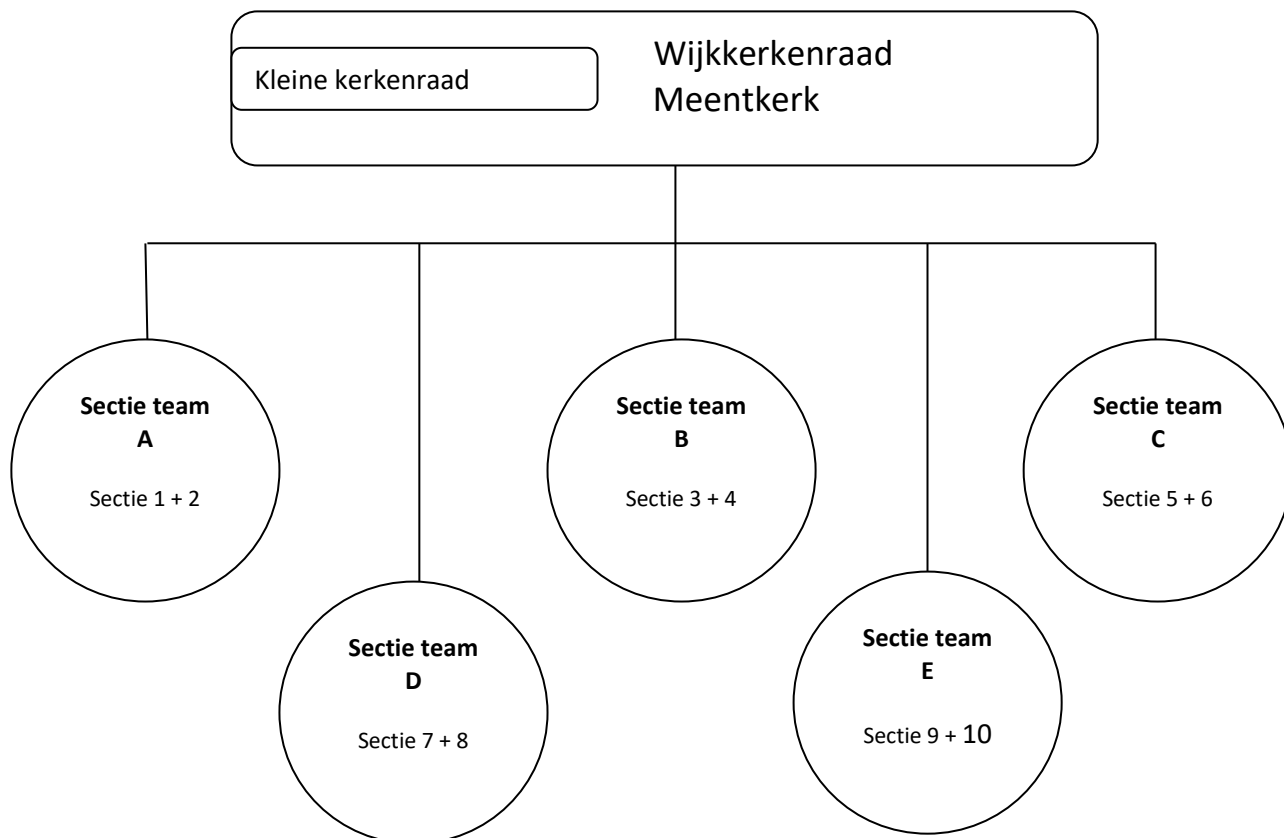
Kleine kerkenraad

Wijkkerkenraad Meentkerk

**Sectie team A**
Sectie 1 + 2

**Sectie team B**
Sectie 3 + 4

**Sectie team C**
Sectie 5 + 6

**Sectie team D**
Sectie 7 + 8

**Sectie team E**
Sectie 9 + 10